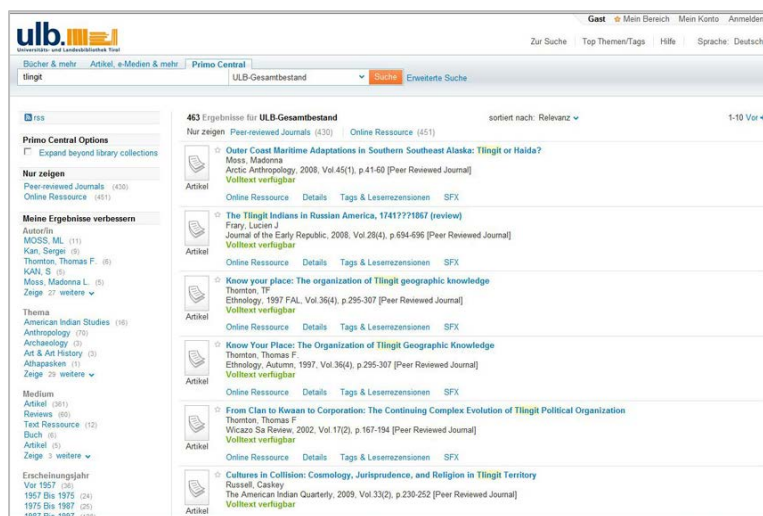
ulb.
Universitäts- und Landesbibliothek Tirol

Gast Mein Bereich Mein Konto Anmelden
Zur Suche Top Themen/Tags Hilfe Sprache: Deutsch

Bücher & mehr Artikel, e-Medien & mehr Primo Central
tlingit
ULB-Gesamtbestand
Suche Erweiterte Suche

rss

Primo Central Options
Expand beyond library collections

Nur zeigen
Peer-reviewed Journals (430)
Online Ressource (451)

Meine Ergebnisse verbessern
Autor/in
MOSS, ML (10)
Kan, Sergei (9)
Thornton, Thomas F. (6)
KAN, S (5)
Moss, Madonna L. (5)
Zeige 27 weitere

Thema
American Indian Studies (16)
Anthropology (70)
Archaeology (3)
Art & Art History (3)
Athapasken (1)
Zeige 29 weitere

Medium
Artikel (361)
Reviews (60)
Text Ressource (12)
Buch (6)
Artikel (5)
Zeige 3 weitere

Erscheinungsjahr
Vor 1957 (36)
1957 Bis 1975 (24)
1975 Bis 1987 (25)
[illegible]

463 Ergebnisse für ULB-Gesamtbestand
sortiert nach: Relevanz
1-10 Vor
Nur zeigen Peer-reviewed Journals (430) Online Ressource (451)

Artikel
Outer Coast Maritime Adaptations in Southern Southeast Alaska: Tlingit or Haida?
Moss, Madonna
Arctic Anthropology, 2008, Vol.45(1), p.41-60 [Peer Reviewed Journal]
Volltext verfügbar
Online Ressource Details Tags & Leserezensionen SFX

Artikel
The Tlingit Indians in Russian America, 1741??1867 (review)
Frary, Lucien J
Journal of the Early Republic, 2008, Vol.28(4), p.694-696 [Peer Reviewed Journal]
Volltext verfügbar
Online Ressource Details Tags & Leserezensionen SFX

Artikel
Know your place: The organization of Tlingit geographic knowledge
Thornton, TF
Ethnology, 1997 FAL, Vol.36(4), p.295-307 [Peer Reviewed Journal]
Volltext verfügbar
Online Ressource Details Tags & Leserezensionen SFX

Artikel
Know Your Place: The Organization of Tlingit Geographic Knowledge
Thornton, Thomas F.
Ethnology, Autumn, 1997, Vol.36(4), p.295-307 [Peer Reviewed Journal]
Volltext verfügbar
Online Ressource Details Tags & Leserezensionen SFX

Artikel
From Clan to Kwaan to Corporation: The Continuing Complex Evolution of Tlingit Political Organization
Thornton, Thomas F
Wicazo Sa Review, 2002, Vol.17(2), p.167-194 [Peer Reviewed Journal]
Volltext verfügbar
Online Ressource Details Tags & Leserezensionen SFX

Artikel
Cultures in Collision: Cosmology, Jurisprudence, and Religion in Tlingit Territory
Russell, Caskey
The American Indian Quarterly, 2009, Vol.33(2), p.230-252 [Peer Reviewed Journal]
Volltext verfügbar